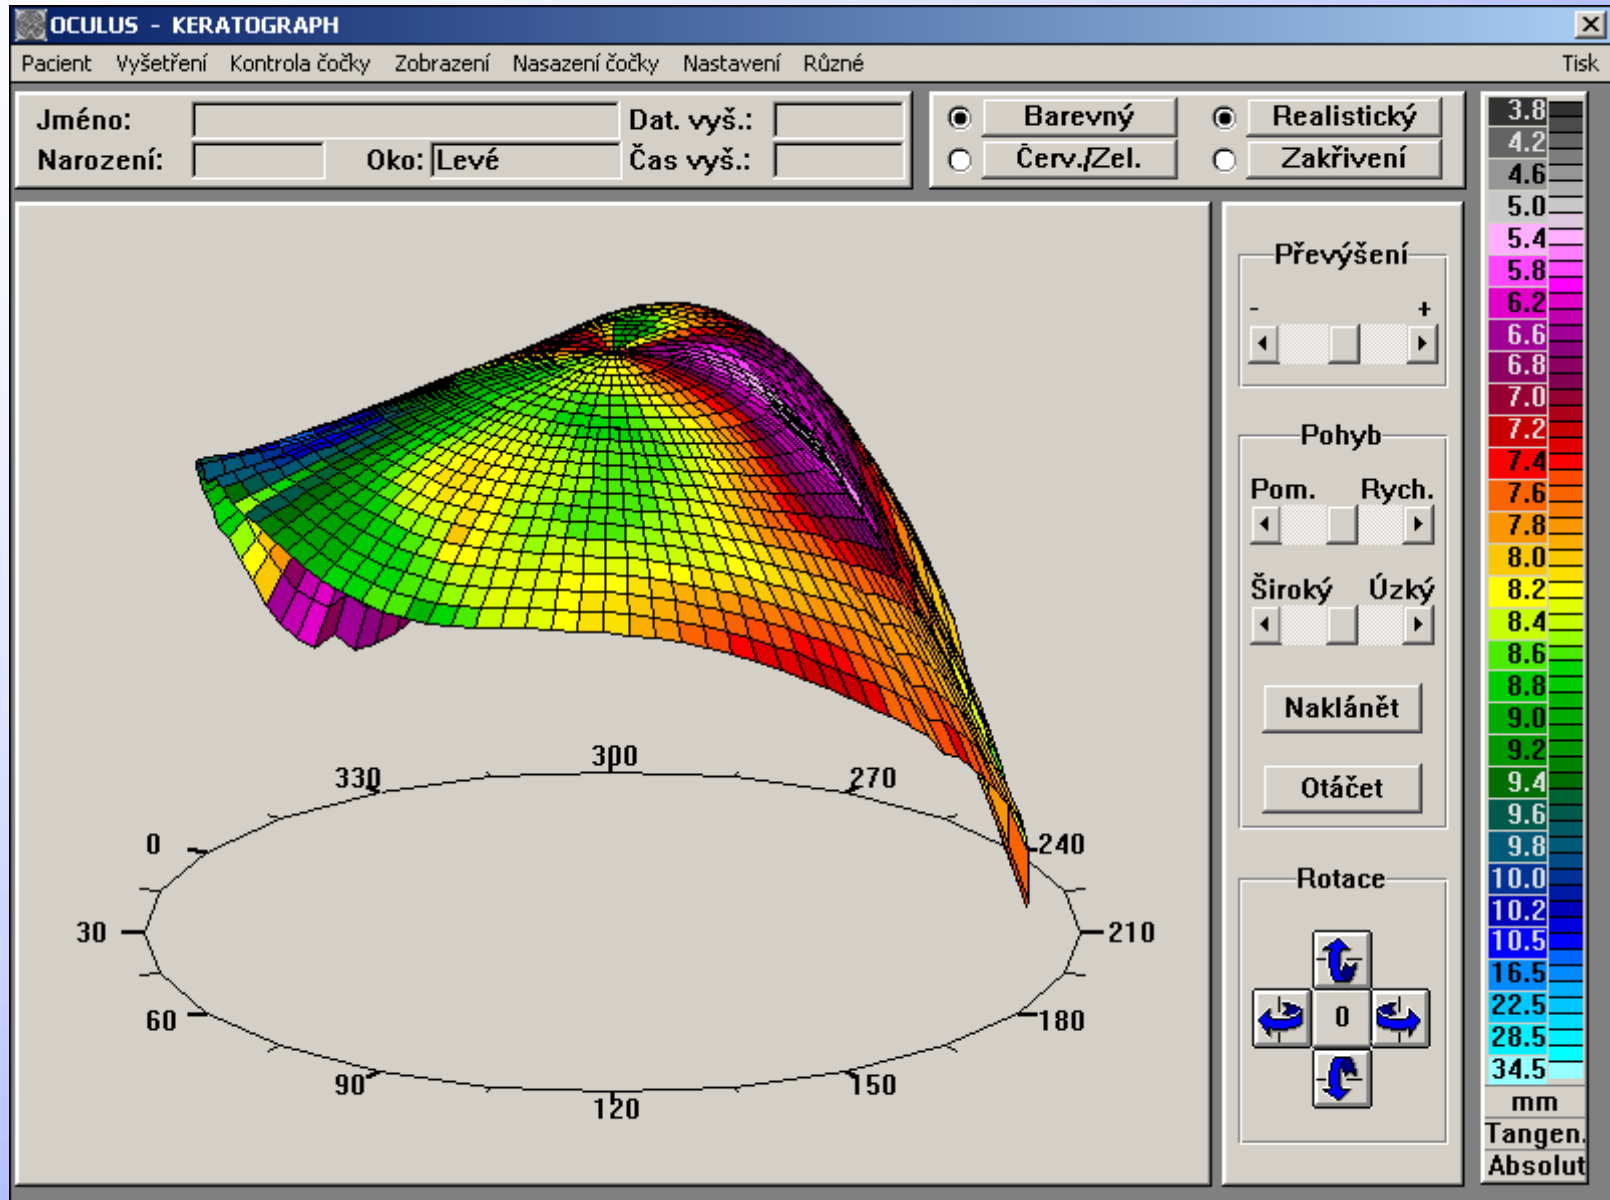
OCULUS - KERATOGRAPH

Pacient Vyšetření Kontrola čočky Zobrazení Nasazení čočky Nastavení Různé Tisk

Jméno:
Narození:
Oko: Levé
Dat. vyš.:
Čas vyš.:

Barevný
Červ./Zel.
Realistický
Zakřivení

Převýšení
- +

Pohyb
Pom. Rych.
Široký Úzký

Naklánět
Otáčet

Rotace
0

330 300 270
0 240
30 210
60 180
90 120 150

3.8
4.2
4.6
5.0
5.4
5.8
6.2
6.6
6.8
7.0
7.2
7.4
7.6
7.8
8.0
8.2
8.4
8.6
8.8
9.0
9.2
9.4
9.6
9.8
10.0
10.2
10.5
16.5
22.5
28.5
34.5
mm
Tangen.
Absolut